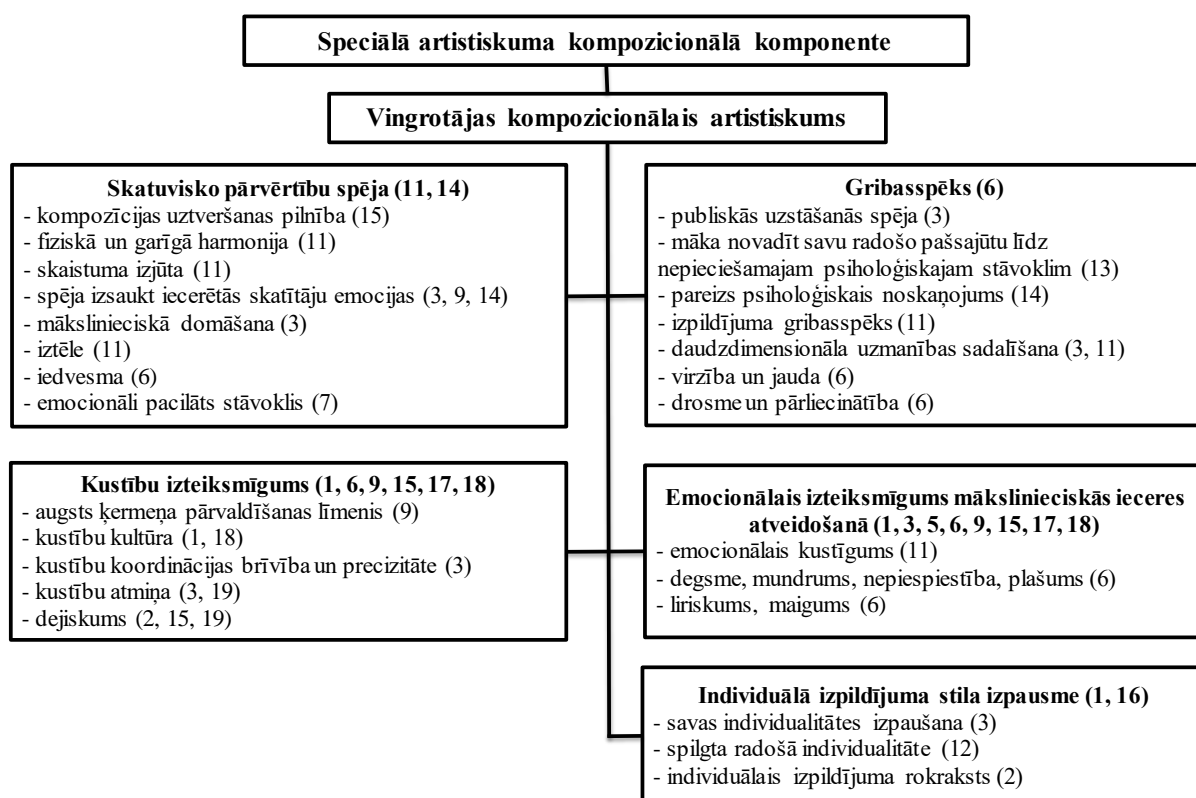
Speciālā artistiskuma kompozicionālā komponente

Vingrotājas kompozicionālais artistiskums

Skatuvisko pārvērtību spēja (11, 14)
- kompozīcijas uztveršanas pilnība (15)
- fiziskā un garīgā harmonija (11)
- skaistuma izjūta (11)
- spēja izsaukt iecerētās skatītāju emocijas (3, 9, 14)
- mākslinieciskā domāšana (3)
- iztēle (11)
- iedvesma (6)
- emocionāli pacilāts stāvoklis (7)

Gribasspēks (6)
- publiskās uzstāšanās spēja (3)
- māka novadīt savu radošo pašsajūtu līdz nepieciešamajam psiholoģiskajam stāvoklim (13)
- pareizs psiholoģiskais noskaņojums (14)
- izpildījuma gribasspēks (11)
- daudzdimensionāla uzmanības sadalīšana (3, 11)
- virzība un jauda (6)
- drosme un pārliecinātība (6)

Kustību izteiksmīgums (1, 6, 9, 15, 17, 18)
- augsts ķermeņa pārvaldīšanas līmenis (9)
- kustību kultūra (1, 18)
- kustību koordinācijas brīvība un precizitāte (3)
- kustību atmiņa (3, 19)
- dejiskums (2, 15, 19)

Emocionālais izteiksmīgums mākslinieciskās ieceres atveidošanā (1, 3, 5, 6, 9, 15, 17, 18)
- emocionālais kustīgums (11)
- degsme, mundrums, nepiespiestība, plašums (6)
- liriskums, maigums (6)

Individuālā izpildījuma stila izpausme (1, 16)
- savas individualitātes izpaušana (3)
- spilgta radošā individualitāte (12)
- individuālais izpildījuma rokraksts (2)